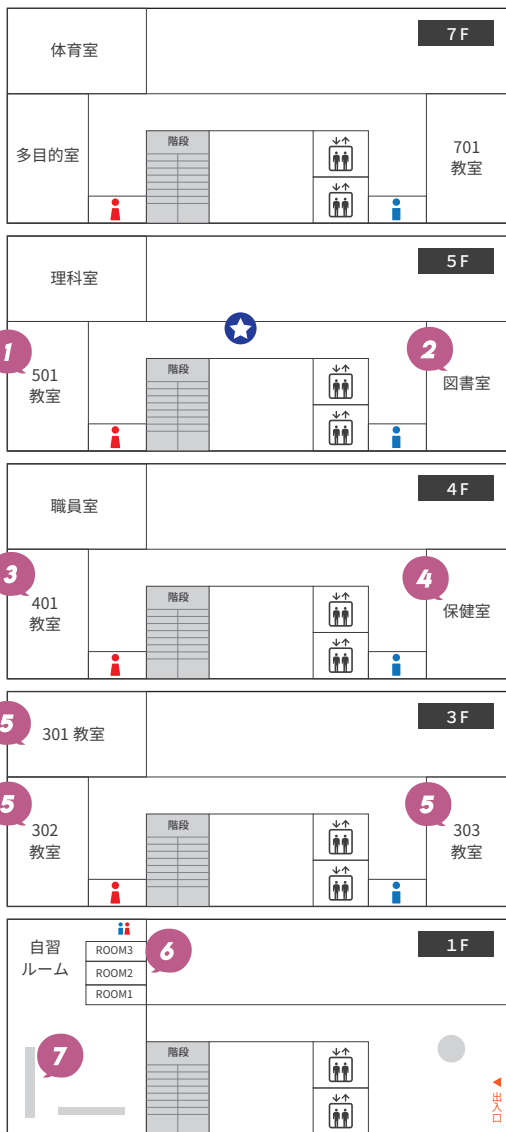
7F

体育室

多目的室

階段

701
教室

5F

理科室

1
501
教室

階段

2
図書室

4F

職員室

3
401
教室

階段

4
保健室

3F

5
301 教室

5
302
教室

階段

5
303
教室

1F

自習
ルーム

ROOM3
ROOM2
ROOM1

6

7

階段

出入口